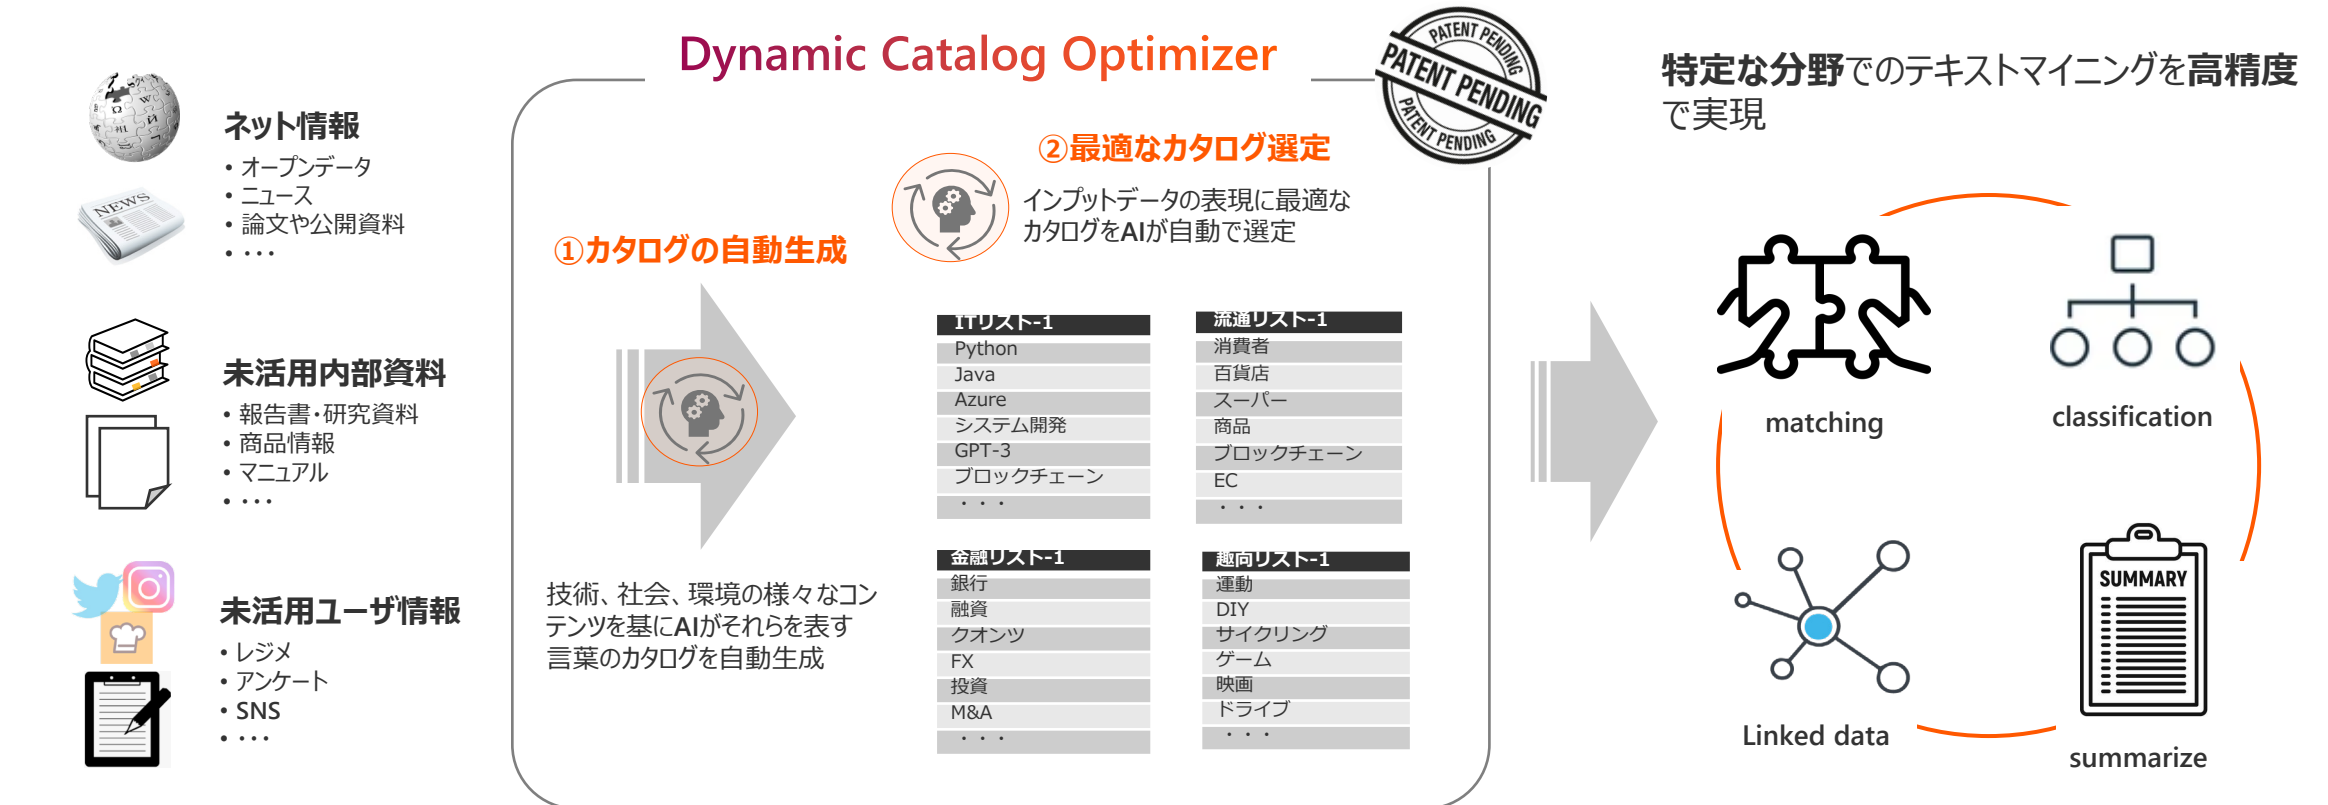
ネット情報
・オープンデータ
・ニュース
・論文や公開資料
・・・・

NEWS

未活用内部資料
・報告書・研究資料
・商品情報
・マニュアル
・・・・

未活用ユーザ情報
・レジメ
・アンケート
・SNS
・・・・

Dynamic Catalog Optimizer

PATENT PENDING
PATENT PENDING
PATENT PENDING

①カタログの自動生成

②最適なカタログ選定

インプットデータの表現に最適なカタログをAIが自動で選定

技術、社会、環境の様々なコンテンツを基にAIがそれらを表す言葉のカタログを自動生成

| ITリスト-1 |
|---|
| Python |
| Java |
| Azure |
| システム開発 |
| GPT-3 |
| ブロックチェーン |
| ・・・ |

| 流通リスト-1 |
|---|
| 消費者 |
| 百貨店 |
| スーパー |
| 商品 |
| ブロックチェーン |
| EC |
| ・・・ |

| 金融リスト-1 |
|---|
| 銀行 |
| 融資 |
| クオンツ |
| FX |
| 投資 |
| M&A |
| ・・・ |

| 趣向リスト-1 |
|---|
| 運動 |
| DIY |
| サイクリング |
| ゲーム |
| 映画 |
| ドライブ |
| ・・・ |

特定な分野でのテキストマイニングを高精度で実現

matching

classification

SUMMARY

Linked data

summarize